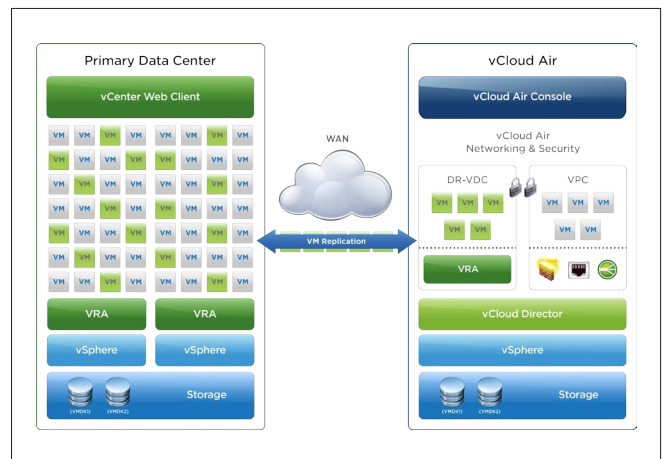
Primary Data Center

vCenter Web Client

VM VM VM VM VM VM VM VM
VM VM VM VM VM VM VM VM
VM VM VM VM VM VM VM VM
VM VM VM VM VM VM VM VM
VM VM VM VM VM VM VM VM
VM VM VM VM VM VM VM VM
VM VM VM VM VM VM VM VM

VRA

VRA

vSphere

vSphere

(VMDK1) (VMDK2)

Storage

WAN

VM Replication

vCloud Air

vCloud Air Console

vCloud Air Networking & Security

DR-VDC

VM VM VM
VM VM

VRA

VPC

VM VM VM
VM VM

vCloud Director

vSphere

(VMDK1) (VMDK2)

Storage